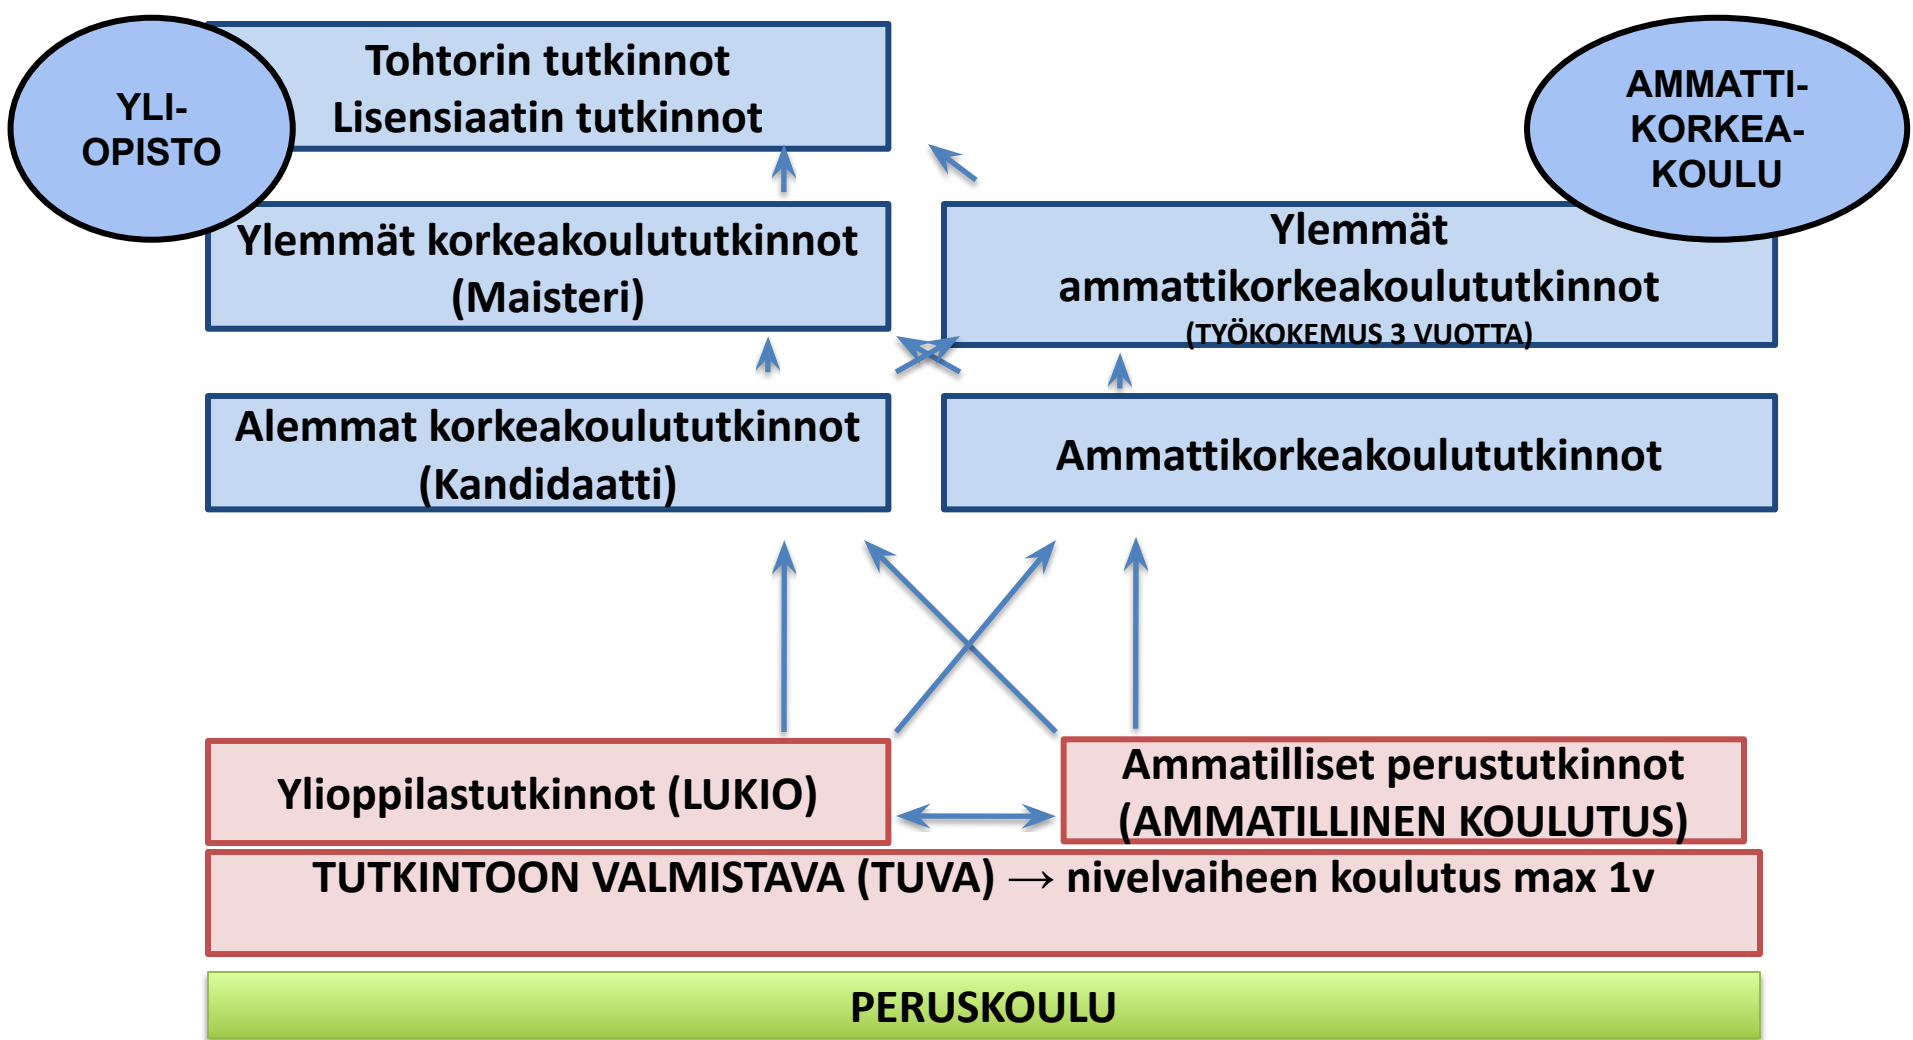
YLI-
OPISTO

Tohtorin tutkinnot
Lisensiaatin tutkinnot

AMMATTI-
KORKEA-
KOULU

Ylemmät korkeakoulututkinnot
(Maisteri)

Ylemmät
ammattikorkeakoulututkinnot
(TYÖKOKEMUS 3 VUOTTA)

Alemmat korkeakoulututkinnot
(Kandidaatti)

Ammattikorkeakoulututkinnot

Ylioppilastutkinnot (LUKIO)

Ammatilliset perustutkinnot
(AMMATILLINEN KOULUTUS)

TUTKINTOON VALMISTAVA (TUVA) → nivelvaiheen koulutus max 1v

PERUSKOULU